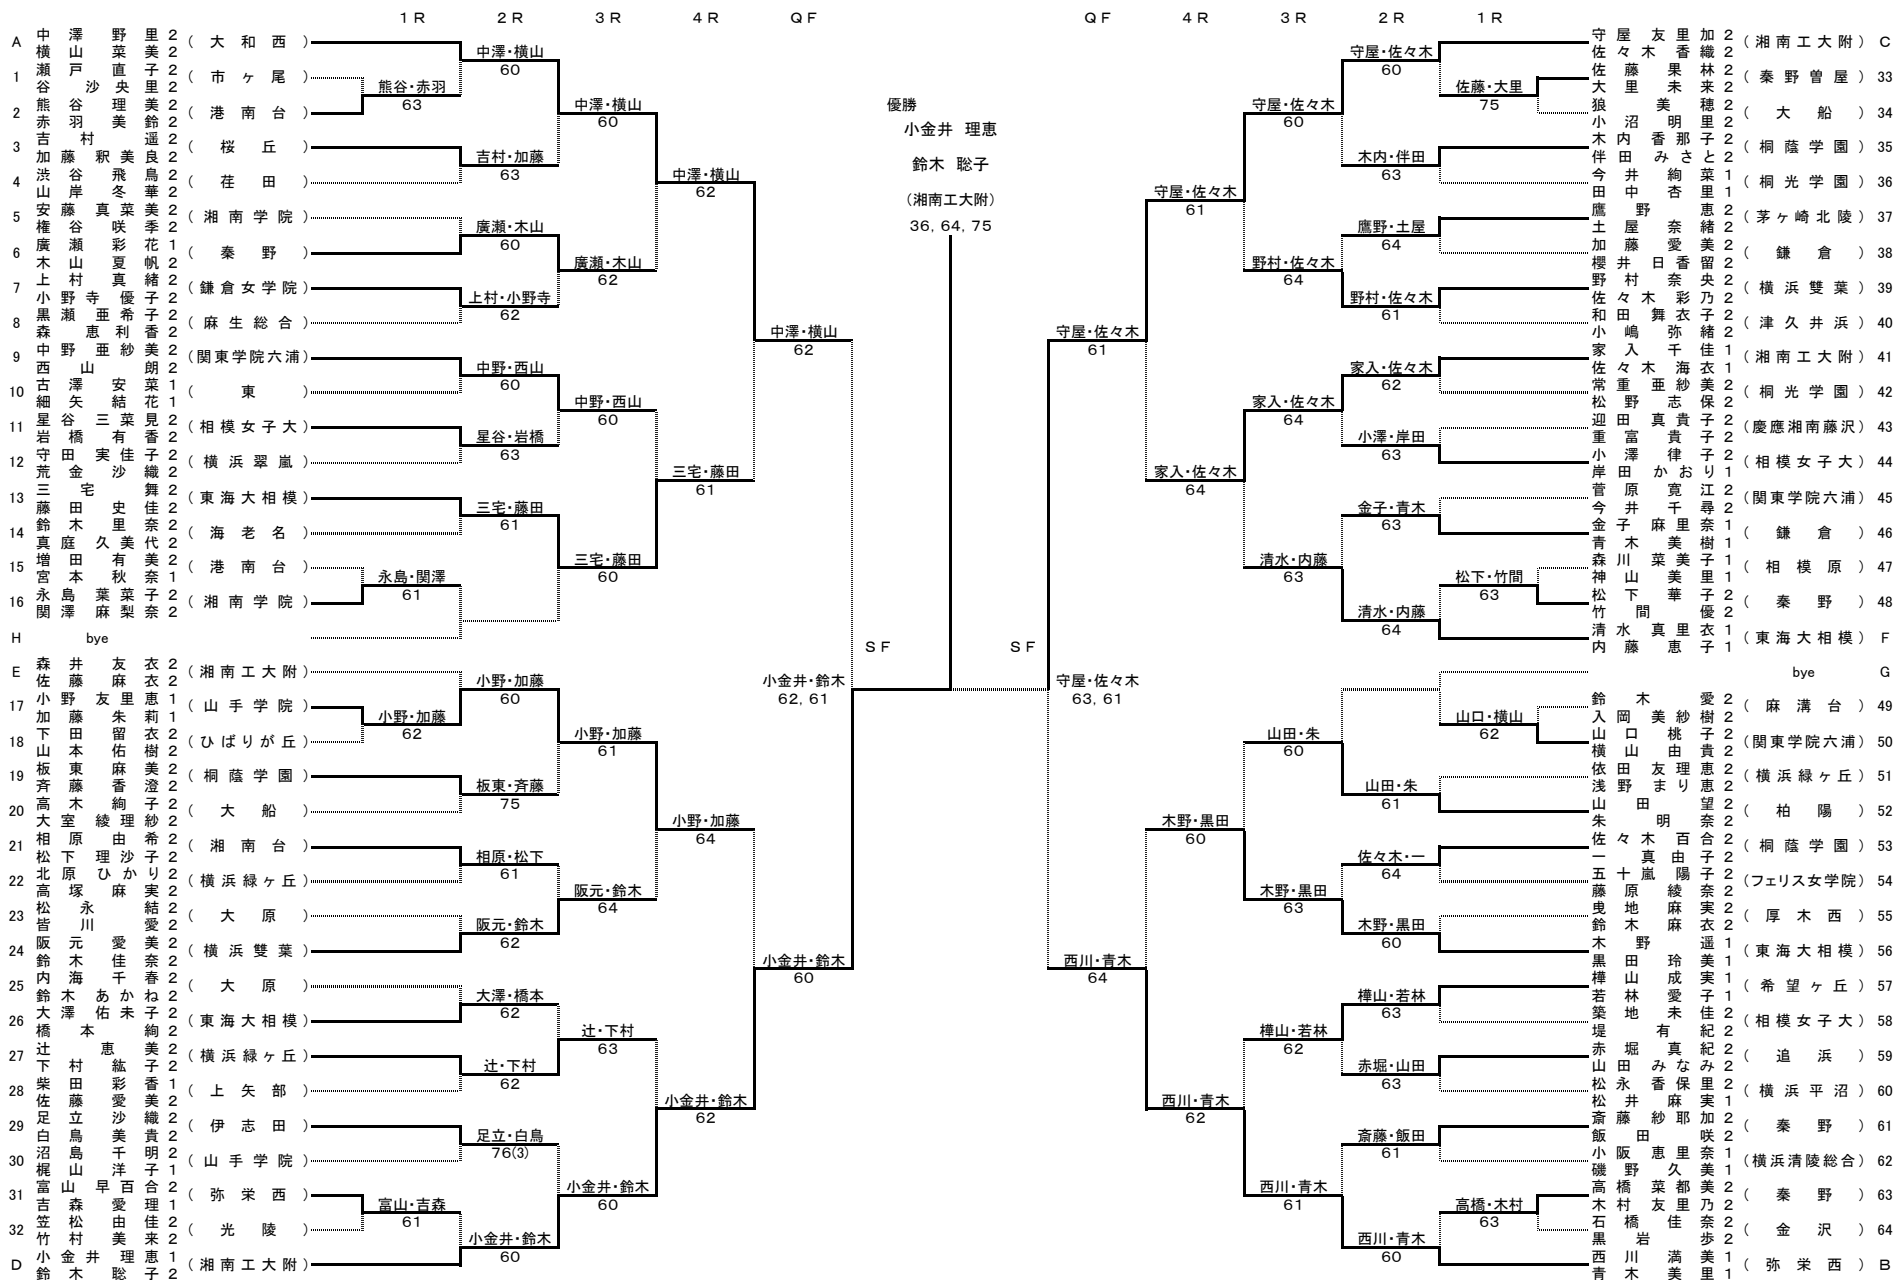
1R 2R 3R 4R QF QF 4R 3R 2R 1R

A 中澤野里2 横山菜美2 (大和西)
1 瀬戸直子2 谷沙央里2 (市ヶ尾)
2 熊谷理美2 赤羽美鈴2 (港南台)
3 吉村遥2 加藤釈美良2 (桜丘)
4 渋谷飛鳥2 山岸冬華2 (荏田)
5 安藤真菜美2 権谷咲季2 (湘南学院)
6 廣瀬彩花1 木山夏帆2 (秦野)
7 上村真緒2 小野寺優子2 (鎌倉女学院)
8 黒瀬亜希子2 森恵利香2 (麻生総合)
9 中野亜紗美2 西山朗2 (関東学院六浦)
10 古澤安菜1 細矢結花1 (東)
11 星谷三菜見2 岩橋有香2 (相模女子大)
12 守田実佳子2 荒金沙織2 (横浜翠嵐)
13 三宅舞2 藤田史佳2 (東海大相模)
14 鈴木里奈2 真庭久美代2 (海老名)
15 増田有美2 宮本秋奈1 (港南台)
16 永島葉菜子2 関澤麻梨奈2 (湘南学院)
H bye

熊谷・赤羽 63
永島・関澤 61
中澤・横山 60
吉村・加藤 63
廣瀬・木山 60
上村・小野寺 62
中野・西山 60
星谷・岩橋 63
三宅・藤田 61
中澤・横山 60
廣瀬・木山 62
中野・西山 60
三宅・藤田 60
中澤・横山 62
三宅・藤田 61
中澤・横山 62

E 森井友衣2 佐藤麻衣2 (湘南工大附)
17 小野友里恵1 加藤朱莉1 (山手学院)
18 下田留衣2 山本佑樹2 (ひばりが丘)
19 板東麻美2 斉藤香澄2 (桐蔭学園)
20 高木絢子2 大室綾理紗2 (大船)
21 相原由希2 松下理沙子2 (湘南台)
22 北原ひかり2 高塚麻実2 (横浜緑ヶ丘)
23 松永結2 皆川愛2 (大原)
24 阪元愛美2 鈴木佳奈2 (横浜雙葉)
25 内海千春2 鈴木あかね2 (大原)
26 大澤佑未子2 橋本絢2 (東海大相模)
27 辻恵美2 下村紘子2 (横浜緑ヶ丘)
28 柴田彩香1 佐藤愛美2 (上矢部)
29 足立沙織2 白鳥美貴2 (伊志田)
30 沼島千明2 梶山洋子1 (山手学院)
31 富山早百合2 吉森愛理1 (弥栄西)
32 笠松由佳2 竹村美来2 (光陵)
D 小金井理恵1 鈴木聡子2 (湘南工大附)

小野・加藤 62
富山・吉森 61
小野・加藤 60
板東・斉藤 75
相原・松下 61
阪元・鈴木 62
大澤・橋本 62
辻・下村 62
足立・白鳥 76(3)
小金井・鈴木 60
小野・加藤 61
阪元・鈴木 64
辻・下村 63
小金井・鈴木 60
小野・加藤 64
小金井・鈴木 62
小金井・鈴木 60

SF
小金井・鈴木 62, 61

優勝
小金井 理恵
鈴木 聡子
(湘南工大附)
36, 64, 75

SF
守屋・佐々木 63, 61

守屋友里加2 佐々木香織2 (湘南工大附) C
佐藤果林2 大里未来2 (秦野曽屋) 33
狼美穂2 小沼明里2 (大船) 34
木内香那子2 伴田みさと2 (桐蔭学園) 35
今井絢菜1 田中杏里1 (桐光学園) 36
鷹野恵2 土屋奈緒2 (茅ヶ崎北陵) 37
加藤愛美2 櫻井日香留2 (鎌倉) 38
野村奈央2 佐々木彩乃2 (横浜雙葉) 39
和田舞衣子2 小嶋弥緒2 (津久井浜) 40
家入千佳1 佐々木海衣1 (湘南工大附) 41
常重亜紗美2 松野志保2 (桐光学園) 42
迎田真貴子2 重富貴子2 (慶應湘南藤沢) 43
小澤律子2 岸田かおり1 (相模女子大) 44
菅原寛江2 今井千尋2 (関東学院六浦) 45
金子麻里奈1 青木美樹1 (鎌倉) 46
森川菜美子1 神山美里1 (相模原) 47
松下華子2 竹間優2 (秦野) 48
清水真里衣1 内藤恵子1 (東海大相模) F
bye G
鈴木愛2 入岡美紗樹2 (麻溝台) 49
山口桃子2 横山由貴2 (関東学院六浦) 50
依田友理恵2 浅野まり恵2 (横浜緑ヶ丘) 51
山田望2 朱明奈2 (柏陽) 52
佐々木百合2 一真由子2 (桐蔭学園) 53
五十嵐陽子2 藤原綾奈2 (フェリス女学院) 54
曳地麻実2 鈴木麻衣2 (厚木西) 55
木野遥1 黒田玲美1 (東海大相模) 56
樺山成実1 若林愛子1 (希望ヶ丘) 57
築地未佳2 堤有紀2 (相模女子大) 58
赤堀真紀2 山田みなみ2 (追浜) 59
松永香保里2 松井麻実1 (横浜平沼) 60
斎藤紗耶加2 飯田咲2 (秦野) 61
小阪恵里奈1 磯野久美1 (横浜清陵総合) 62
高橋菜都美2 木村友里乃2 (秦野) 63
石橋佳奈2 黒岩歩2 (金沢) 64
西川満美1 青木美里1 (弥栄西) B

佐藤・大里 75
松下・竹間 63
守屋・佐々木 60
木内・伴田 63
鷹野・土屋 64
野村・佐々木 61
家入・佐々木 62
小澤・岸田 63
金子・青木 63
清水・内藤 64
守屋・佐々木 60
野村・佐々木 64
家入・佐々木 64
清水・内藤 63
守屋・佐々木 61
家入・佐々木 64
守屋・佐々木 61

山口・横山 62
高橋・木村 63
山田・朱 61
佐々木・一 64
木野・黒田 60
樺山・若林 63
赤堀・山田 63
斎藤・飯田 61
西川・青木 60
山田・朱 60
木野・黒田 63
樺山・若林 62
西川・青木 61
木野・黒田 60
西川・青木 62
西川・青木 64